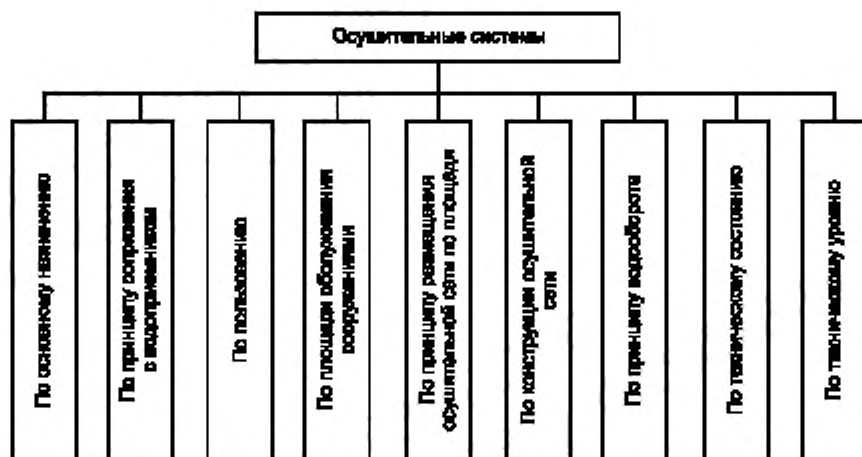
Осушительные системы

По основному назначению

По принципу сопряжения с водоприемником

По пользованию

По площади обслуживания сооружениями

По принципу размещения осушительной сети по площади

По конструкции осушительной сети

По принципу водооборота

По техническому состоянию

По техническому уровню